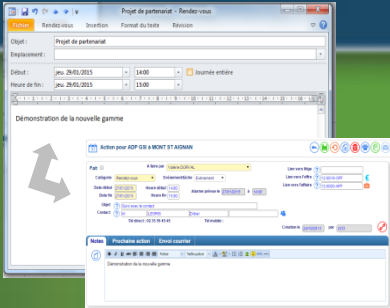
Projet de partenariat - Rendez-vous

Fichier | Rendez-vous | Insertion | Format du texte | Révision

Objet : Projet de partenariat

Emplacement :

Début : jeu. 29/01/2015 | 14:00 | Journée entière

Heure de fin : jeu. 29/01/2015 | 15:00

Démonstration de la nouvelle gamme

Action pour ADP GSI à MONT ST AIGNAN

Part | A faire par | Valérie DORVAL | Lien vers Mgo | Lien vers l'offre | Lien vers l'affaire

Catégorie | Rendez-vous | Evènement/tâche | Evènement

Date début | 29/01/2015 | Heure début | 14:00 | Alerter prévue le | 29/01/2015 | 14:00

Date fin | 29/01/2015 | Heure fin | 15:00

Objet | Démonstration de la nouvelle gamme

Contact | M. | LEGRAND | Olivier

Tél direct : 02 35 59 45 45 | Tél mobile :

Création le 05/12/2014 par

Notes | Prochaine action | Envoi courrier

Démonstration de la nouvelle gamme